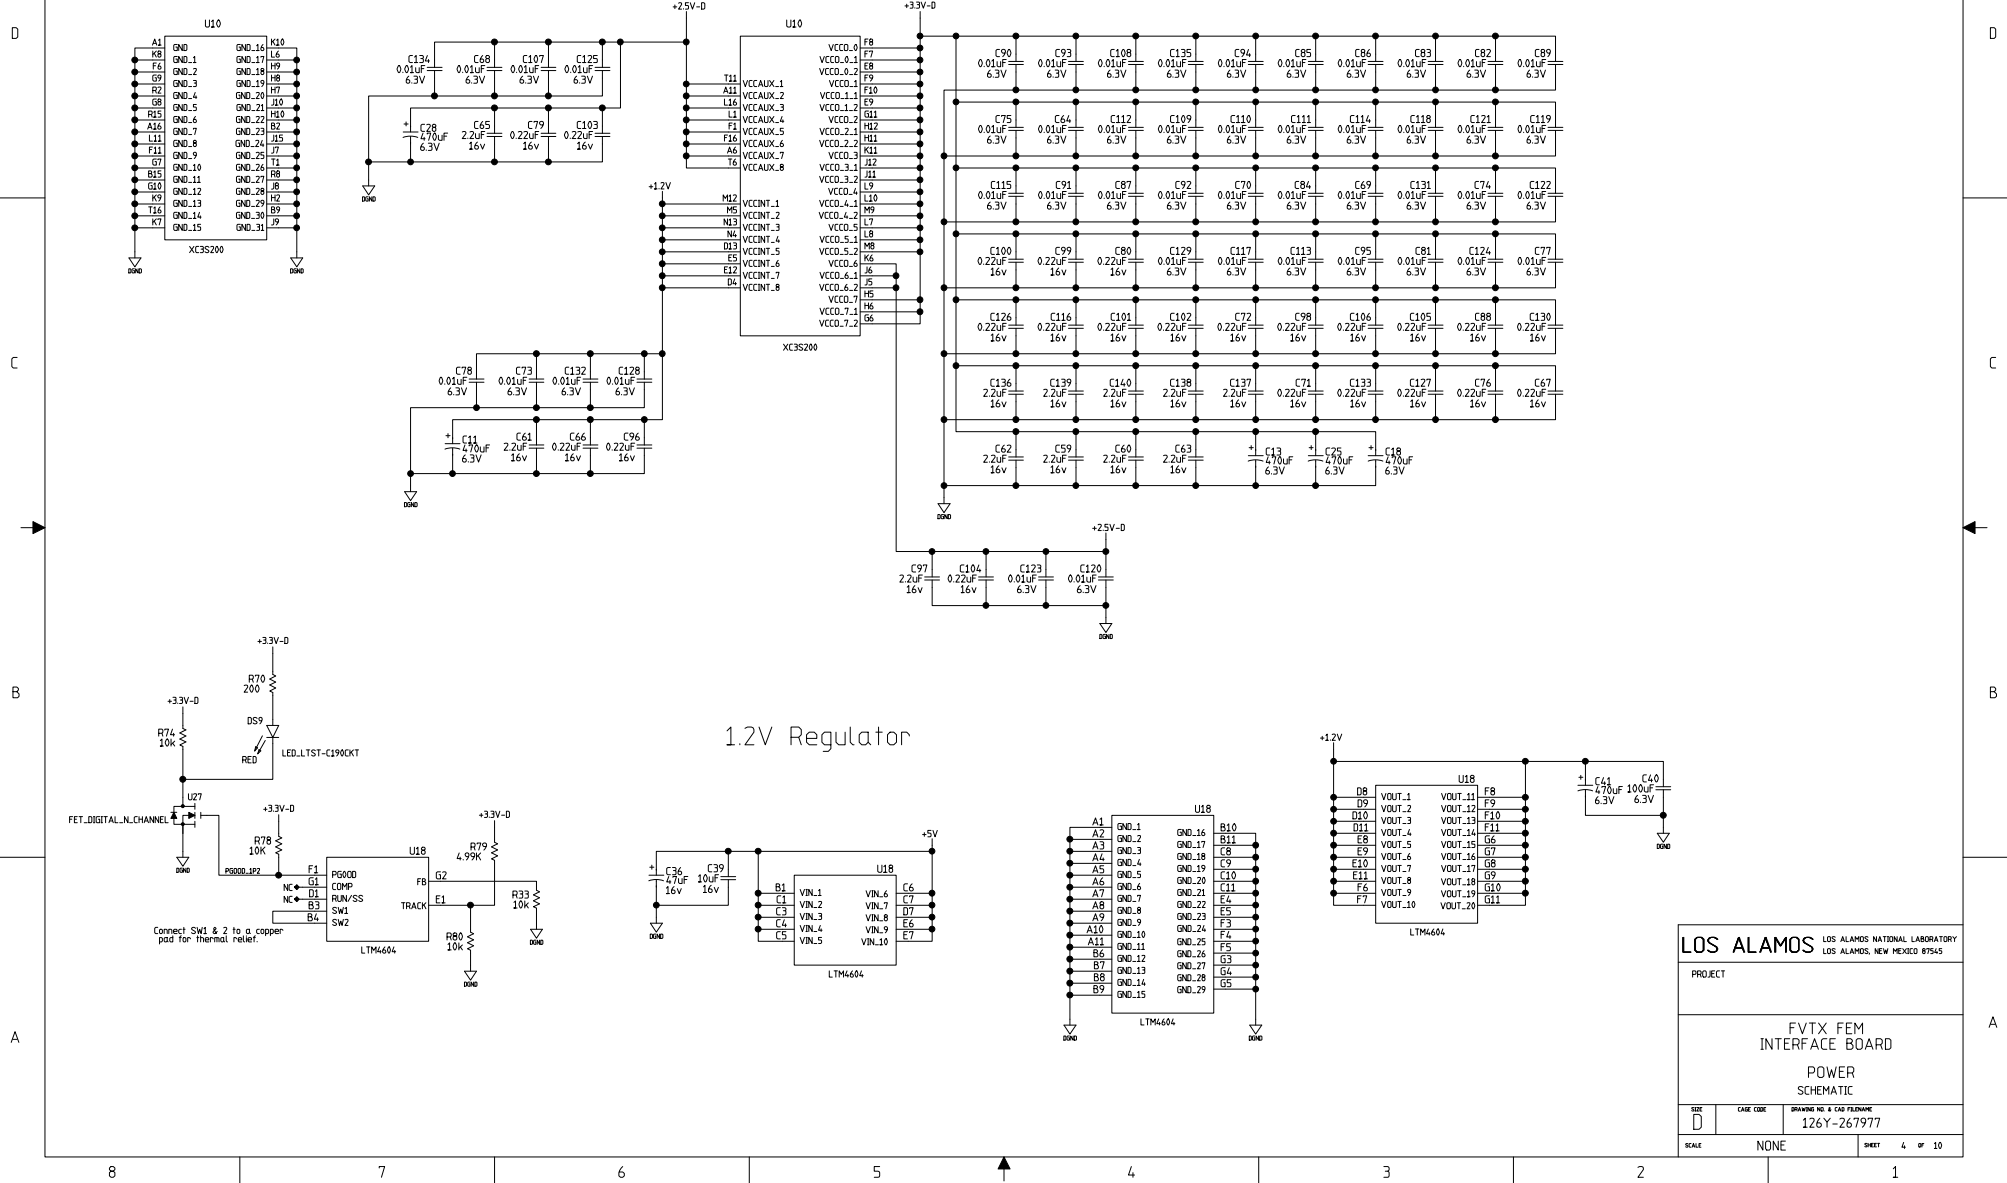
D D

C C

B B

A A

U10
A1 GND GND_16 K10
K8 GND_1 GND_17 L6
F6 GND_2 GND_18 H9
G9 GND_3 GND_19 H8
R2 GND_4 GND_20 H7
G8 GND_5 GND_21 J10
R15 GND_6 GND_22 H10
A16 GND_7 GND_23 B2
L11 GND_8 GND_24 J15
F11 GND_9 GND_25 J7
G7 GND_10 GND_26 T1
B15 GND_11 GND_27 R8
G10 GND_12 GND_28 J8
K9 GND_13 GND_29 H2
T16 GND_14 GND_30 B9
K7 GND_15 GND_31 J9
XC3S200
DGND DGND

+2.5V-D
C134 0.01uF 6.3V
C68 0.01uF 6.3V
C107 0.01uF 6.3V
C125 0.01uF 6.3V
C28 470uF 6.3V
C65 2.2uF 16v
C79 0.22uF 16v
C103 0.22uF 16v
DGND

U10
T11 VCCAUX_1
A11 VCCAUX_2
L16 VCCAUX_3
L1 VCCAUX_4
F1 VCCAUX_5
F16 VCCAUX_6
A6 VCCAUX_7
T6 VCCAUX_8
+1.2V
M12 VCCINT_1
M5 VCCINT_2
N13 VCCINT_3
N4 VCCINT_4
D13 VCCINT_5
E5 VCCINT_6
E12 VCCINT_7
D4 VCCINT_8
VCCO_0 F8
VCCO_0_1 F7
VCCO_0_2 E8
VCCO_1 F9
VCCO_1_1 F10
VCCO_1_2 E9
VCCO_2 G11
VCCO_2_1 H12
VCCO_2_2 H11
VCCO_3 K11
VCCO_3_1 J12
VCCO_3_2 J11
VCCO_4 L9
VCCO_4_1 L10
VCCO_4_2 M9
VCCO_5 L7
VCCO_5_1 L8
VCCO_5_2 M8
VCCO_6 K6
VCCO_6_1 J6
VCCO_6_2 J5
VCCO_7 H5
VCCO_7_1 H6
VCCO_7_2 G6
XC3S200

C78 0.01uF 6.3V
C73 0.01uF 6.3V
C132 0.01uF 6.3V
C128 0.01uF 6.3V
C11 470uF 6.3V
C61 2.2uF 16v
C66 0.22uF 16v
C96 0.22uF 16v
DGND

+3.3V-D
C90 0.01uF 6.3V
C93 0.01uF 6.3V
C108 0.01uF 6.3V
C135 0.01uF 6.3V
C94 0.01uF 6.3V
C85 0.01uF 6.3V
C86 0.01uF 6.3V
C83 0.01uF 6.3V
C82 0.01uF 6.3V
C89 0.01uF 6.3V
C75 0.01uF 6.3V
C64 0.01uF 6.3V
C112 0.01uF 6.3V
C109 0.01uF 6.3V
C110 0.01uF 6.3V
C111 0.01uF 6.3V
C114 0.01uF 6.3V
C118 0.01uF 6.3V
C121 0.01uF 6.3V
C119 0.01uF 6.3V
C115 0.01uF 6.3V
C91 0.01uF 6.3V
C87 0.01uF 6.3V
C92 0.01uF 6.3V
C70 0.01uF 6.3V
C84 0.01uF 6.3V
C69 0.01uF 6.3V
C131 0.01uF 6.3V
C74 0.01uF 6.3V
C122 0.01uF 6.3V
C100 0.22uF 16v
C99 0.22uF 16v
C80 0.22uF 16v
C129 0.01uF 6.3V
C117 0.01uF 6.3V
C113 0.01uF 6.3V
C95 0.01uF 6.3V
C81 0.01uF 6.3V
C124 0.01uF 6.3V
C77 0.01uF 6.3V
C126 0.22uF 16v
C116 0.22uF 16v
C101 0.22uF 16v
C102 0.22uF 16v
C72 0.22uF 16v
C98 0.22uF 16v
C106 0.22uF 16v
C105 0.22uF 16v
C88 0.22uF 16v
C130 0.22uF 16v
C136 2.2uF 16v
C139 2.2uF 16v
C140 2.2uF 16v
C138 2.2uF 16v
C137 2.2uF 16v
C71 0.22uF 16v
C133 0.22uF 16v
C127 0.22uF 16v
C76 0.22uF 16v
C67 0.22uF 16v
C62 2.2uF 16v
C59 2.2uF 16v
C60 2.2uF 16v
C63 2.2uF 16v
C13 470uF 6.3V
C25 470uF 6.3V
C18 470uF 6.3V
DGND

+2.5V-D
C97 2.2uF 16v
C104 0.22uF 16v
C123 0.01uF 6.3V
C120 0.01uF 6.3V
DGND

+3.3V-D
R70 200
DS9
RED
LED_LTST-C190CKT
+3.3V-D
R74 10k
U27
FET_DIGITAL_N_CHANNEL
DGND
+3.3V-D
R78 10K
PGOOD_1P2
U18
F1 PGOOD
NC G1 COMP
NC D1 RUN/SS
B3 SW1
B4 SW2
FB G2
TRACK E1
LTM4604
+3.3V-D
R79 4.99K
R80 10k
R33 10k
DGND DGND
Connect SW1 & 2 to a copper pad for thermal relief.

1.2V Regulator

+5V
C36 47uF 16v
C39 10uF 16v
DGND
U18
B1 VIN_1 VIN_6 C6
C1 VIN_2 VIN_7 C7
C3 VIN_3 VIN_8 D7
C4 VIN_4 VIN_9 E6
C5 VIN_5 VIN_10 E7
LTM4604

U18
A1 GND_1 GND_16 B10
A2 GND_2 GND_17 B11
A3 GND_3 GND_18 C8
A4 GND_4 GND_19 C9
A5 GND_5 GND_20 C10
A6 GND_6 GND_21 C11
A7 GND_7 GND_22 E4
A8 GND_8 GND_23 E5
A9 GND_9 GND_24 F3
A10 GND_10 GND_25 F4
A11 GND_11 GND_26 F5
B6 GND_12 GND_27 G3
B7 GND_13 GND_28 G4
B8 GND_14 GND_29 G5
B9 GND_15
LTM4604
DGND DGND

+1.2V
U18
D8 VOUT_1 VOUT_11 F8
D9 VOUT_2 VOUT_12 F9
D10 VOUT_3 VOUT_13 F10
D11 VOUT_4 VOUT_14 F11
E8 VOUT_5 VOUT_15 G6
E9 VOUT_6 VOUT_16 G7
E10 VOUT_7 VOUT_17 G8
E11 VOUT_8 VOUT_18 G9
F6 VOUT_9 VOUT_19 G10
F7 VOUT_10 VOUT_20 G11
LTM4604
C41 470uF 6.3V
C40 100uF 6.3V
DGND

LOS ALAMOS LOS ALAMOS NATIONAL LABORATORY LOS ALAMOS, NEW MEXICO 87545
PROJECT
FVTX FEM INTERFACE BOARD
POWER
SCHEMATIC
SIZE D CAGE CODE DRAWING NO. & CAD FILENAME 126Y-267977
SCALE NONE SHEET 4 OF 10

8 7 6 5 4 3 2 1